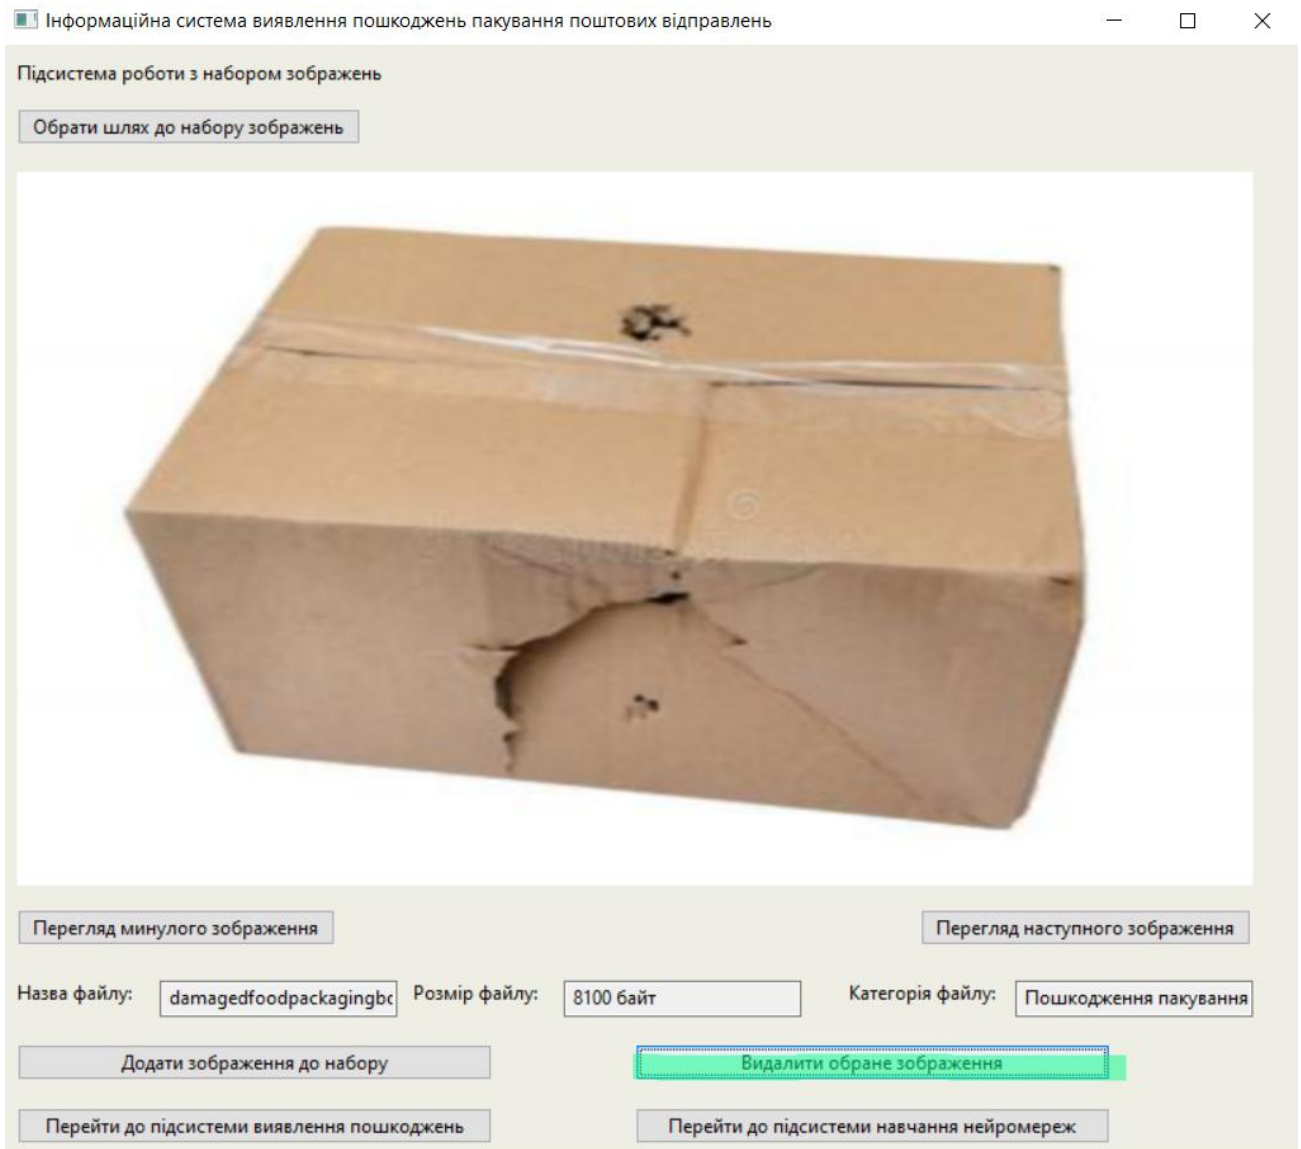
Інформаційна система виявлення пошкоджень пакування поштових відправлень

Підсистема роботи з набором зображень

Обрати шлях до набору зображень

Перегляд минулого зображення

Перегляд наступного зображення

Назва файлу: damagedfoodpackagingbc

Розмір файлу: 8100 байт

Категорія файлу: Пошкодження пакування

Додати зображення до набору

Видалити обране зображення

Перейти до підсистеми виявлення пошкоджень

Перейти до підсистеми навчання нейромереж